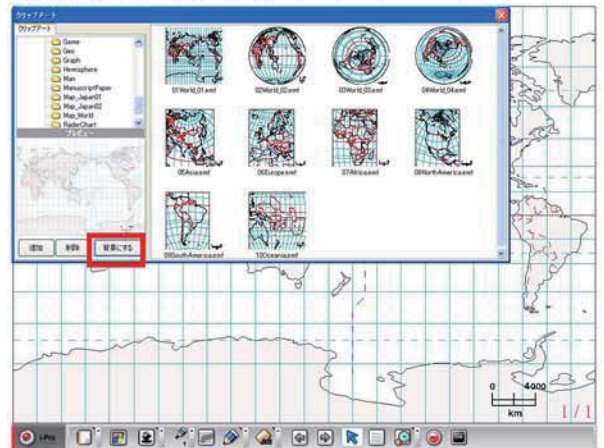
クリップアート
クリップアート
Game
Geo
Graph
Hemisphere
Man
ManuscriptPaper
Map_Japan01
Map_Japan02
Map_World
RaderChart
プレビュー
追加
削除
背景にする
01World_01.emf
02World_02.emf
03World_03.emf
04World_04.emf
05Asia.emf
06Europe.emf
07Africa.emf
08NorthAmerica.emf
09SouthAmerica.emf
10Oceania.emf
0
4000
km
1/1
i-Pro